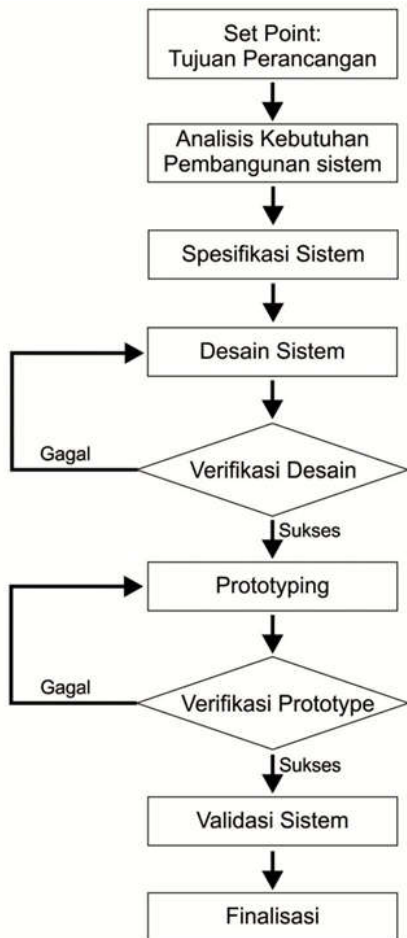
Set Point:
Tujuan Perancangan

Analisis Kebutuhan
Pembangunan sistem

Spesifikasi Sistem

Desain Sistem

Gagal

Verifikasi Desain

Sukses

Prototyping

Gagal

Verifikasi Prototype

Sukses

Validasi Sistem

Finalisasi